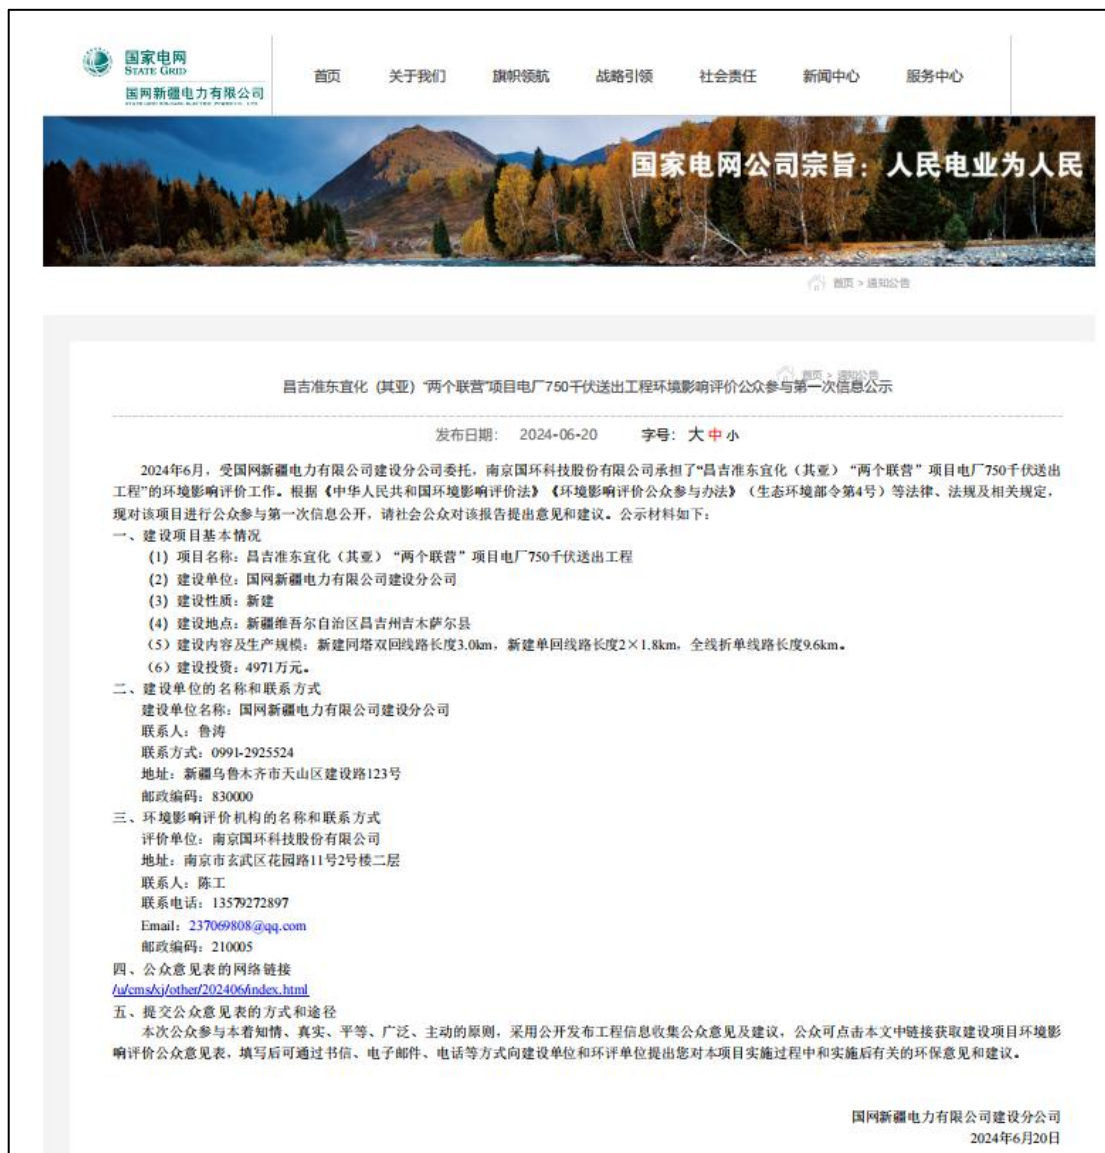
国家电网
STATE GRID
国网新疆电力有限公司

首页 关于我们 旗帜领航 战略引领 社会责任 新闻中心 服务中心

国家电网公司宗旨：人民电业为人民

首页 > 通知公告

首页 > 通知公告

昌吉准东宜化（其亚）"两个联营"项目电厂750千伏送出工程环境影响评价公众参与第一次信息公示

发布日期： 2024-06-20 字号：大 中 小

2024年6月，受国网新疆电力有限公司建设分公司委托，南京国环科技股份有限公司承担了"昌吉准东宜化（其亚）"两个联营"项目电厂750千伏送出工程"的环境影响评价工作。根据《中华人民共和国环境影响评价法》《环境影响评价公众参与办法》（生态环境部令第4号）等法律、法规及相关规定，现对该项目进行公众参与第一次信息公开，请社会公众对该报告提出意见和建议。公示材料如下：

一、建设项目基本情况
（1）项目名称：昌吉准东宜化（其亚）"两个联营"项目电厂750千伏送出工程
（2）建设单位：国网新疆电力有限公司建设分公司
（3）建设性质：新建
（4）建设地点：新疆维吾尔自治区昌吉州吉木萨尔县
（5）建设内容及生产规模：新建同塔双回线路长度3.0km，新建单回线路长度2×1.8km，全线折单线路长度9.6km。
（6）建设投资：4971万元。

二、建设单位的名称和联系方式
建设单位名称：国网新疆电力有限公司建设分公司
联系人：鲁涛
联系方式：0991-2925524
地址：新疆乌鲁木齐市天山区建设路123号
邮政编码：830000

三、环境影响评价机构的名称和联系方式
评价单位：南京国环科技股份有限公司
地址：南京市玄武区花园路11号2号楼二层
联系人：陈工
联系电话：13579272897
Email：237069808@qq.com
邮政编码：210005

四、公众意见表的网络链接
/u/cms/xj/other/202406/index.html

五、提交公众意见表的方式和途径
本次公众参与本着知情、真实、平等、广泛、主动的原则，采用公开发布工程信息收集公众意见及建议，公众可点击本文中链接获取建设项目环境影响评价公众意见表，填写后可通过书信、电子邮件、电话等方式向建设单位和环评单位提出您对本项目实施过程中和实施后有关的环保意见和建议。

国网新疆电力有限公司建设分公司
2024年6月20日